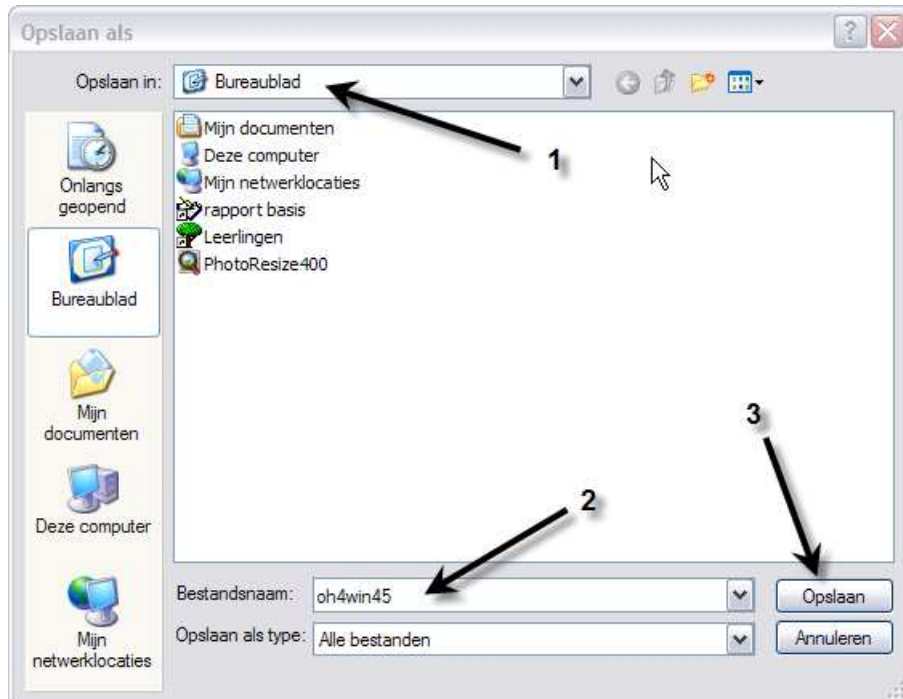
Opslaan als

Opslaan in: Bureaublad

Mijn documenten
Deze computer
Mijn netwerklocaties
rapport basis
Leerlingen
PhotoResize400

1

Onlangs geopend

Bureaublad

Mijn documenten

Deze computer

Mijn netwerklocaties

3

2

Bestandsnaam: oh4win45

Opslaan als type: Alle bestanden

Opslaan

Annuleren